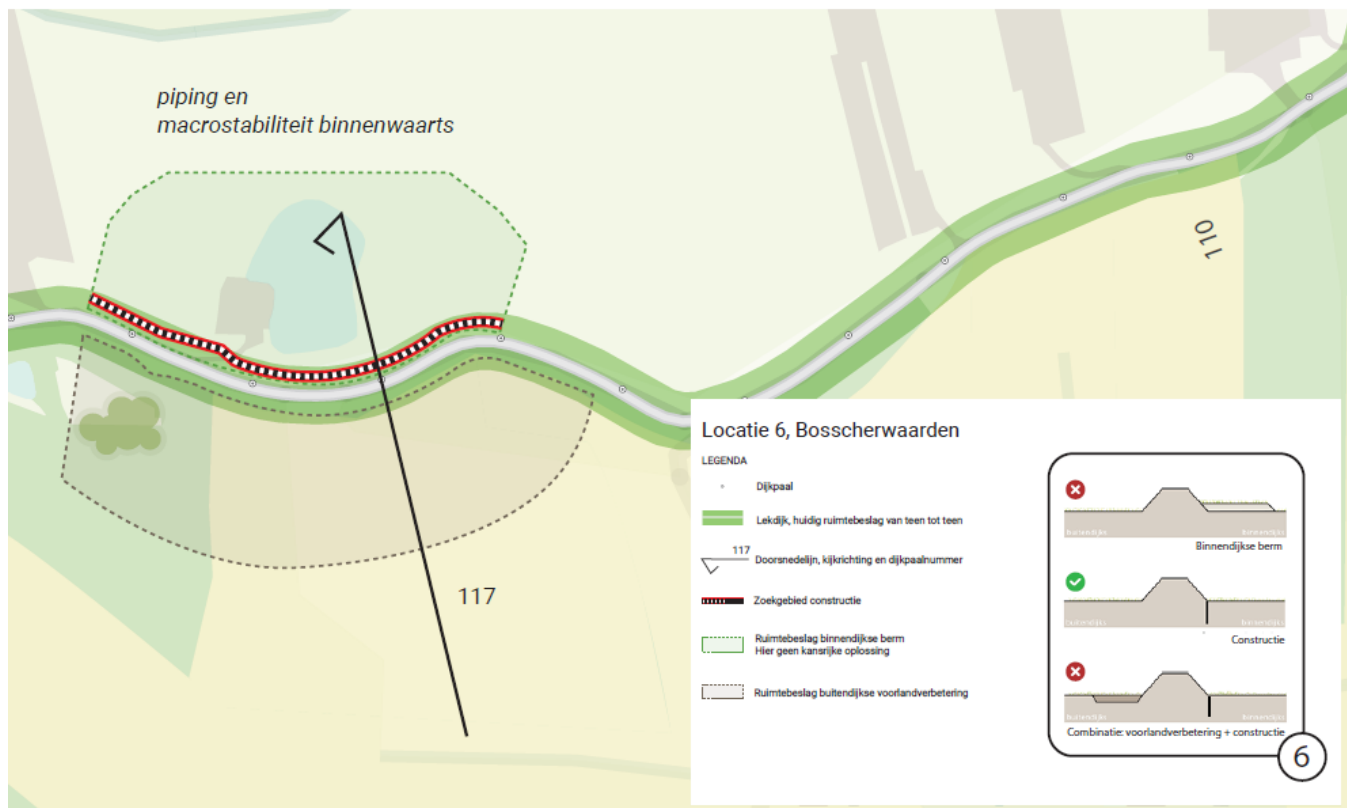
piping en
macrostabiliteit binnenwaarts

110

117

Locatie 6, Bosscherwaarden

LEGENDA

Dijkpaal

Lekdijk, huidig ruimtebeslag van teen tot teen

117
Doorsnedelijn, kijkrichting en dijkpaalnummer

Zoekgebied constructie

Ruimtebeslag binnendijkse berm
Hier geen kansrijke oplossing

Ruimtebeslag buitendijkse voorlandverbetering

buitendijks binnendijks
Binnendijkse berm

buitendijks binnendijks
Constructie

buitendijks binnendijks
Combinatie: voorlandverbetering + constructie

6